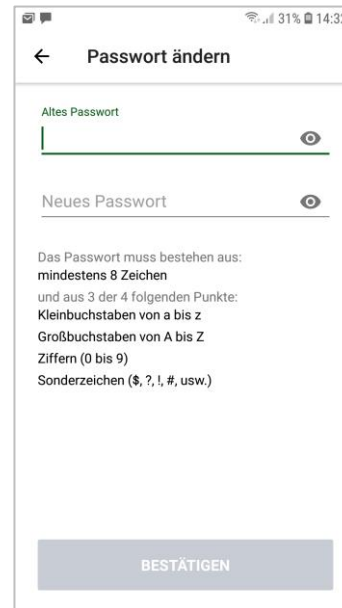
31% 14:3

Passwort ändern

Altes Passwort

Neues Passwort

Das Passwort muss bestehen aus:
mindestens 8 Zeichen
und aus 3 der 4 folgenden Punkte:
Kleinbuchstaben von a bis z
Großbuchstaben von A bis Z
Ziffern (0 bis 9)
Sonderzeichen ($, ?, !, #, usw.)

BESTÄTIGEN